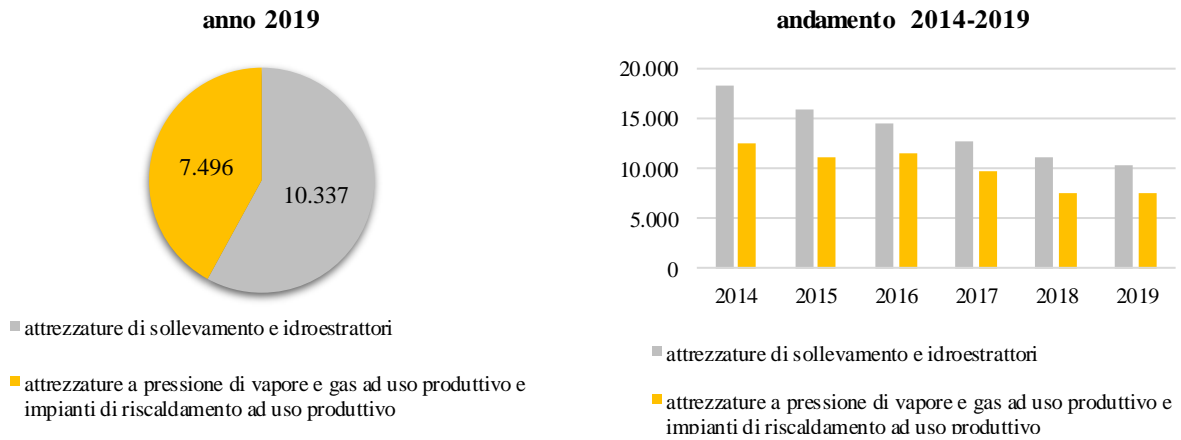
anno 2019

7.496

10.337

attrezzature di sollevamento e idroestrattori

attrezzature a pressione di vapore e gas ad uso produttivo e impianti di riscaldamento ad uso produttivo

andamento 2014-2019

20.000
15.000
10.000
5.000
0

2014 2015 2016 2017 2018 2019

attrezzature di sollevamento e idroestrattori

attrezzature a pressione di vapore e gas ad uso produttivo e impianti di riscaldamento ad uso produttivo